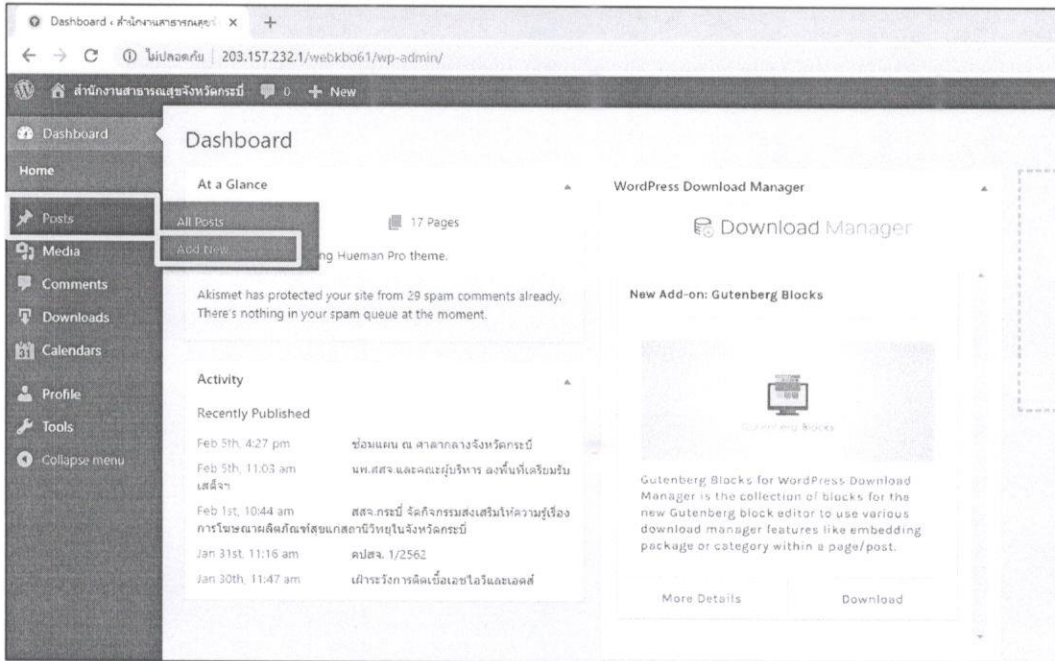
Dashboard ‹ สำนักงานสาธารณสุข ×

ไม่ปลอดภัย | 203.157.232.1/webkb061/wp-admin/

สำนักงานสาธารณสุขจังหวัดกระบี่ 0 + New

Dashboard

Home

Posts

Media

Comments

Downloads

Calendars

Profile

Tools

Collapse menu

Dashboard

At a Glance

All Posts

Add New

17 Pages

ng Hueman Pro theme.

Akismet has protected your site from 29 spam comments already. There's nothing in your spam queue at the moment.

Activity

Recently Published

Feb 5th, 4:27 pm ซ้อมแผน ณ ศาลากลางจังหวัดกระบี่

Feb 5th, 11:03 am นพ.สสจ.และคณะผู้บริหาร ลงพื้นที่เตรียมรับเสด็จฯ

Feb 1st, 10:44 am สสจ.กระบี่ จัดกิจกรรมส่งเสริมให้ความรู้เรื่องการโฆษณาผลิตภัณฑ์สุขภาพแก่สถานีวิทยุในจังหวัดกระบี่

Jan 31st, 11:16 am คปสจ. 1/2562

Jan 30th, 11:47 am เฝ้าระวังการติดเชื้อเอชไอวีและเอดส์

WordPress Download Manager

Download Manager

New Add-on: Gutenberg Blocks

Gutenberg Blocks

Gutenberg Blocks for WordPress Download Manager is the collection of blocks for the new Gutenberg block editor to use various download manager features like embedding package or category within a page/post.

More Details

Download